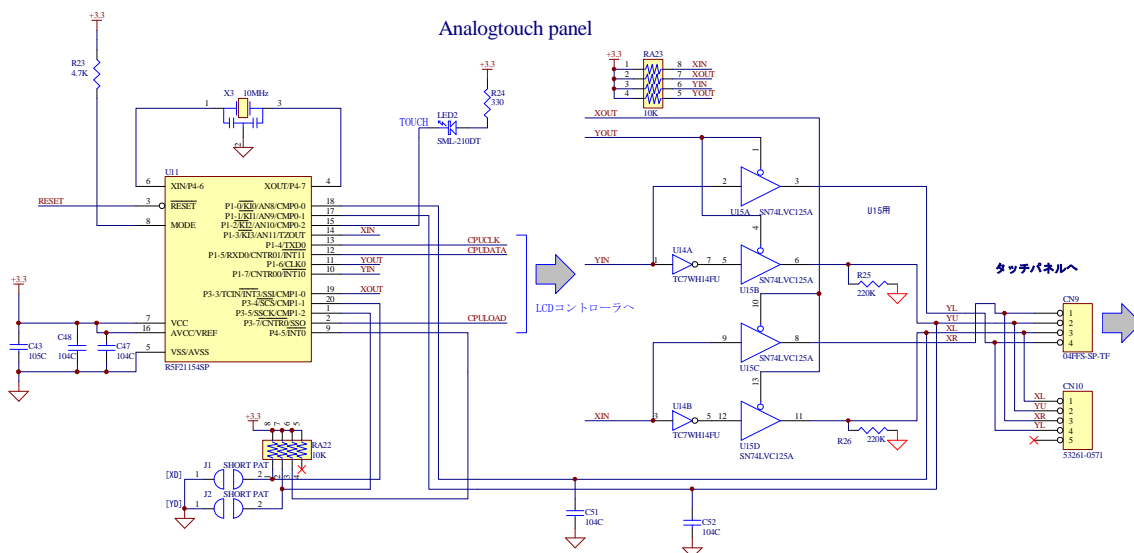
Analogtouch panel

+3.3
R23
4.7K
X3 10MHz
1 2 3
TOUCH
LED2
SML-210DT
+3.3
R24
330
U11
6 XIN/P4-6
XOUT/P4-7 4
RESET
3 $\overline{RESET}$
8 MODE
P1-0/$\overline{KI0}$/AN8/CMP0-0 18
P1-1/$\overline{KI1}$/AN9/CMP0-1 17
P1-2/$\overline{KI2}$/AN10/CMP0-2 15
P1-3/$\overline{KI3}$/AN11/TZOUT 14
P1-4/$\overline{TXD0}$ 13
P1-5/RXD0/CNTR01/INT11 12
P1-6/$\overline{CLK0}$ 11
P1-7/CNTR00/$\overline{INT10}$ 10
P3-3/TCIN/$\overline{INT3}$/$\overline{SSI}$/CMP1-0 19
P3-4/$\overline{SCS}$/CMP1-1 20
P3-5/$\overline{SSCK}$/CMP1-2 1
P3-7/$\overline{CNTR0}$/$\overline{SSO}$ 2
P4-5/$\overline{INT0}$ 9
7 VCC
16 AVCC/VREF
5 VSS/AVSS
R5F21154SP
XIN
YOUT
YIN
XOUT
CPUCLK
CPUDATA
CPULOAD
+3.3
C43 105C
C48 104C
C47 104C
+3.3
RA23
1 8 XIN
2 7 XOUT
3 6 YIN
4 5 YOUT
10K
XOUT
YOUT
1
2 3
U15A SN74LVC125A
U15用
4
U14A
YIN 1 7 5 6
TC7WH14FU
U15B SN74LVC125A
R25
220K
10
LCDコントローラへ
タッチパネルへ
9 8
U15C SN74LVC125A
13
U14B
XIN 3 5 12 11
TC7WH14FU
U15D SN74LVC125A
R26
220K
YL
YU
XL
XR
CN9
1
2
3
4
04FFS-SP-TF
CN10
XL
YU
XR
YL
1
2
3
4
5
53261-0571
+3.3
RA22
10K
J1 SHORT PAT
[XD] 1 2
J2 SHORT PAT
[YD] 1 2
C51
104C
C52
104C